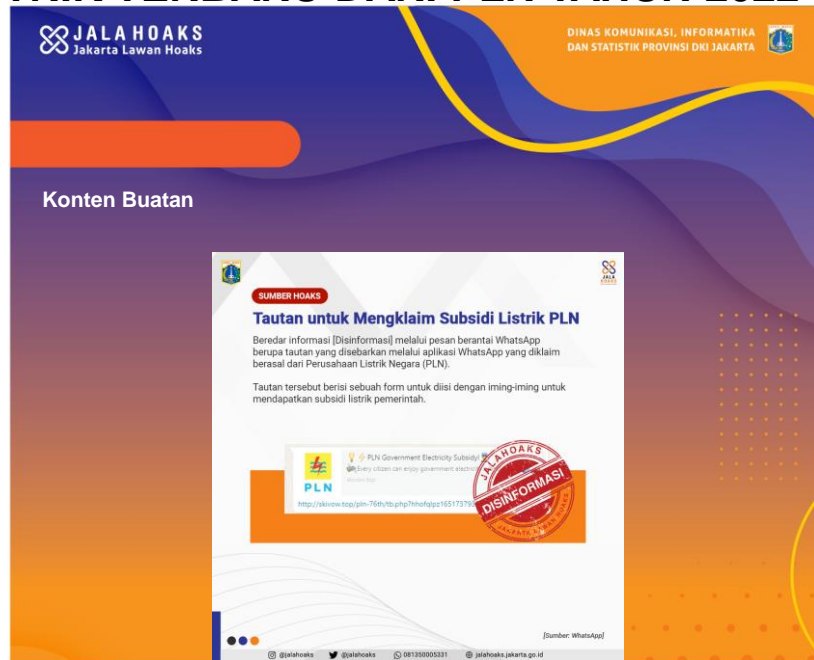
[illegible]

JALAHOAKS
Jakarta Lawan Hoaks

DINAS KOMUNIKASI, INFORMATIKA DAN STATISTIK PROVINSI DKI JAKARTA

Konten Buatan

JALA HOAKS

SUMBER HOAKS

Tautan untuk Mengklaim Subsidi Listrik PLN

Beredar informasi [Disinformasi] melalui pesan berantai WhatsApp berupa tautan yang disebarkan melalui aplikasi WhatsApp yang diklaim berasal dari Perusahaan Listrik Negara (PLN).

Tautan tersebut berisi sebuah form untuk diisi dengan iming-iming untuk mendapatkan subsidi listrik pemerintah.

PLN

PLN Government Electricity Subsidy!
Every citizen can enjoy government electric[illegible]

http://skivow.top/pln-76th/tb.php?rhofqlpz16517379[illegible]

JALAHOAKS
DISINFORMASI
JAKARTA LAWAN HOAKS

[Sumber: WhatsApp]

@jalahoaks @jalahoaks 081350005331 jalahoaks.jakarta.go.id